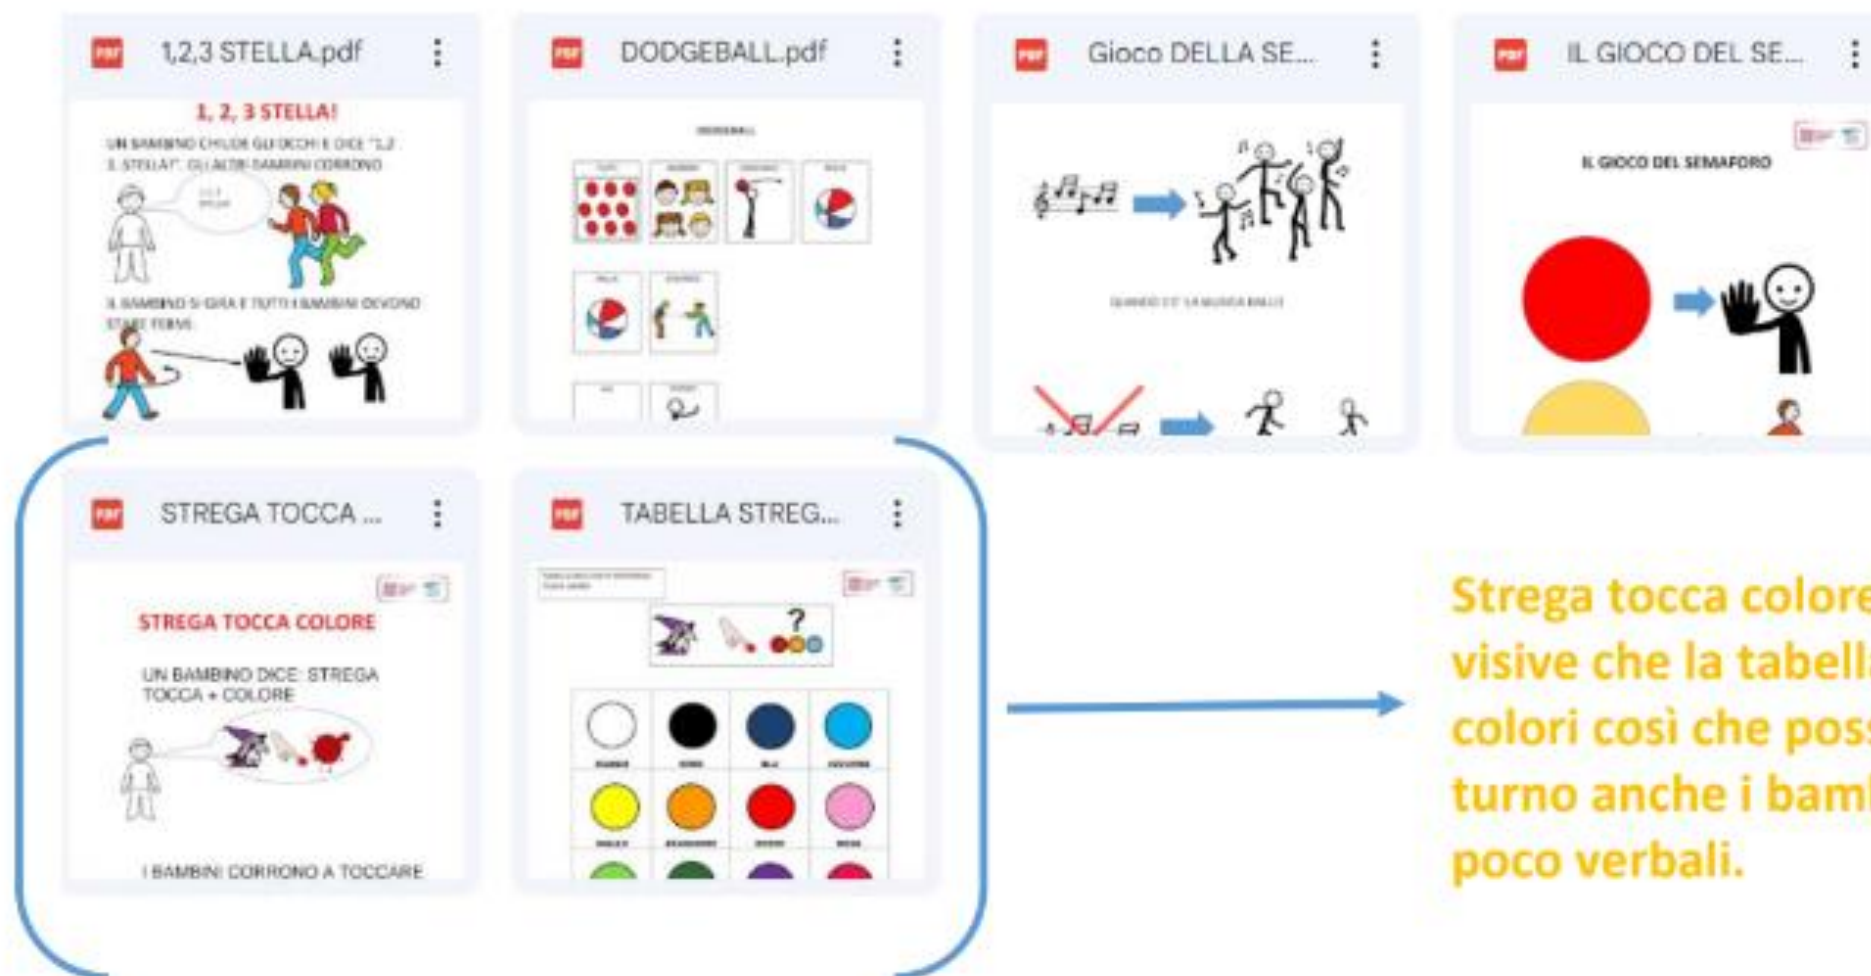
PDF 1,2,3 STELLA.pdf

1, 2, 3 STELLA!

UN BAMBINO CHIUDE GLI OCCHI E DICE "1,2 3 STELLA!", GLI ALTRI BAMBINI CORRONO

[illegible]

IL BAMBINO SI GIRA E TUTTI I BAMBINI DEVONO STARE FERMI

PDF DODGEBALL.pdf

DODGEBALL

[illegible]

PDF Gioco DELLA SE...

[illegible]

PDF IL GIOCO DEL SE...

IL GIOCO DEL SEMAFORO

PDF STREGA TOCCA ...

STREGA TOCCA COLORE

UN BAMBINO DICE: STREGA TOCCA + COLORE

I BAMBINI CORRONO A TOCCARE

PDF TABELLA STREG...

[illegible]

?

Strega tocca colore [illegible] visive che la tabell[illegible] colori così che pos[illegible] turno anche i bam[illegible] poco verbali.